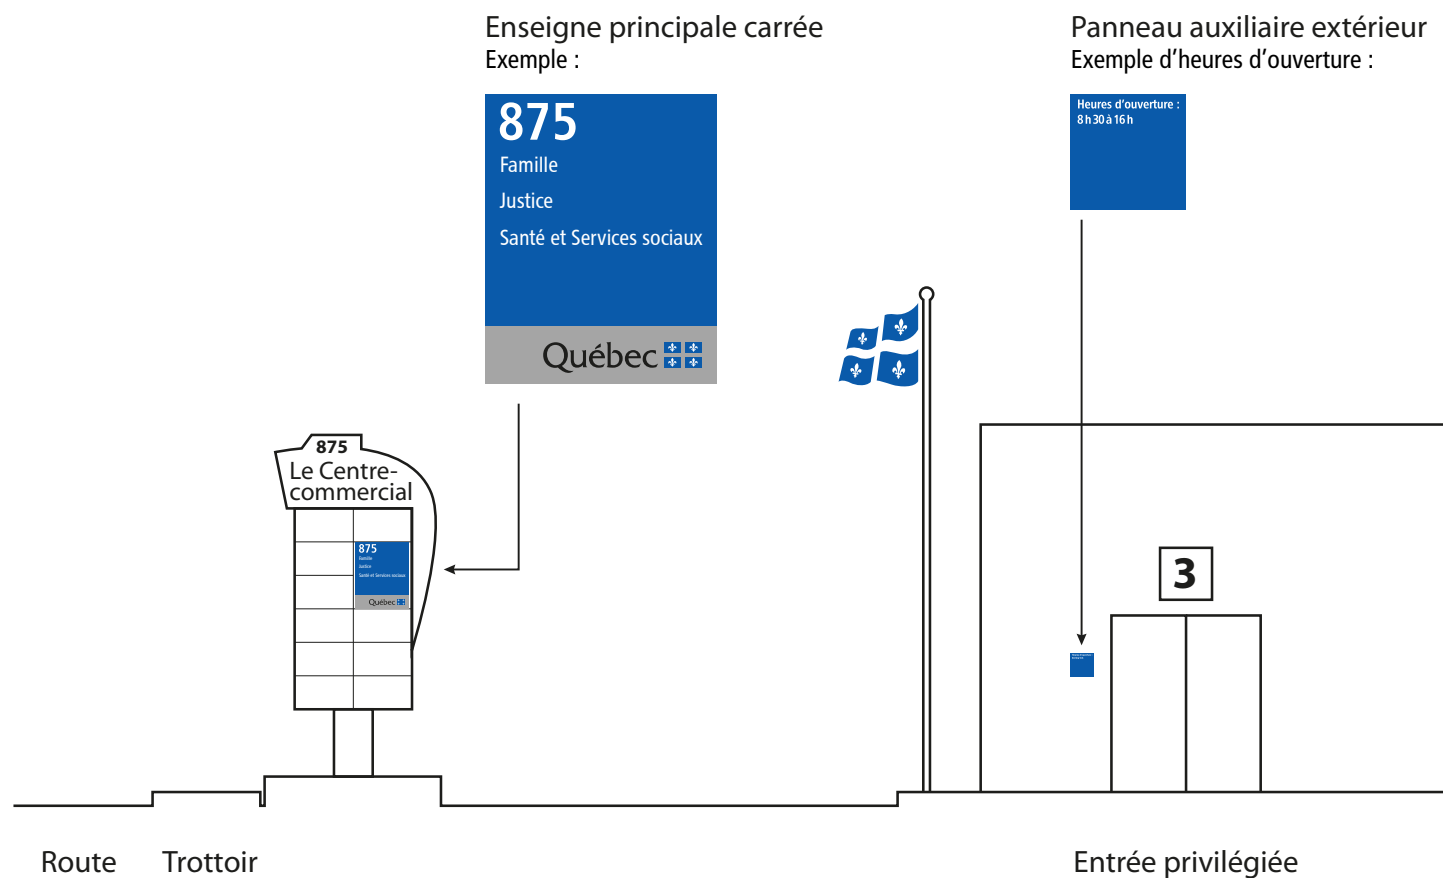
Enseigne principale carrée
Exemple :

875
Famille
Justice
Santé et Services sociaux
Québec

Panneau auxiliaire extérieur
Exemple d'heures d'ouverture :

Heures d'ouverture :
8 h 30 à 16 h

875
Le Centre-commercial

875
Famille
Justice
Santé et Services sociaux
Québec

3

Route Trottoir

Entrée privilégiée